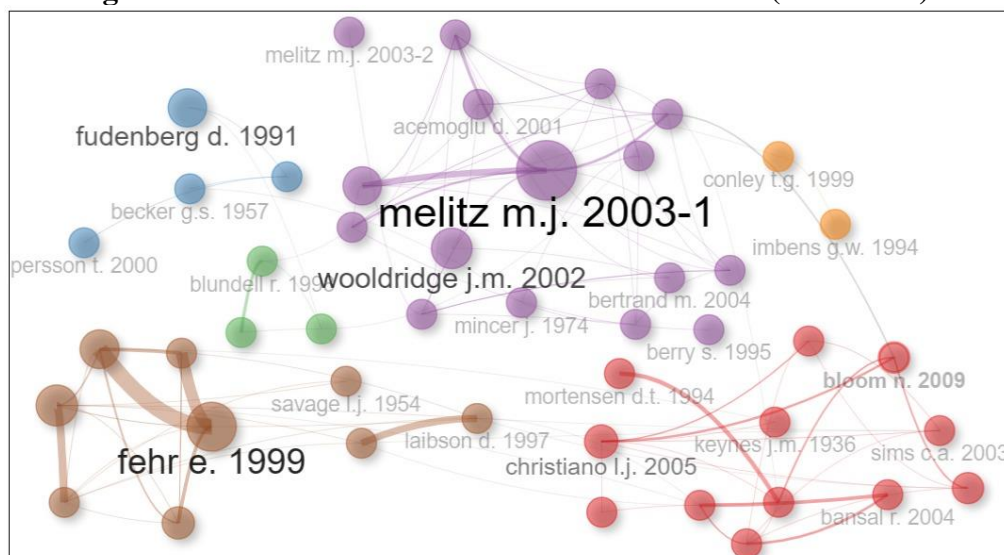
melitz m.j. 2003-2

fudenberg d. 1991

acemoglu d. 2001

conley t.g. 1999

becker g.s. 1957

melitz m.j. 2003-1

imbens g.w. 1994

persson t. 2000

blundell r. 1998

wooldridge j.m. 2002

bertrand m. 2004

mincer j. 1974

berry s. 1995

bloom n. 2009

savage l.j. 1954

mortensen d.t. 1994

laibson d. 1997

keynes j.m. 1936

fehr e. 1999

christiano l.j. 2005

sims c.a. 2003

bansal r. 2004